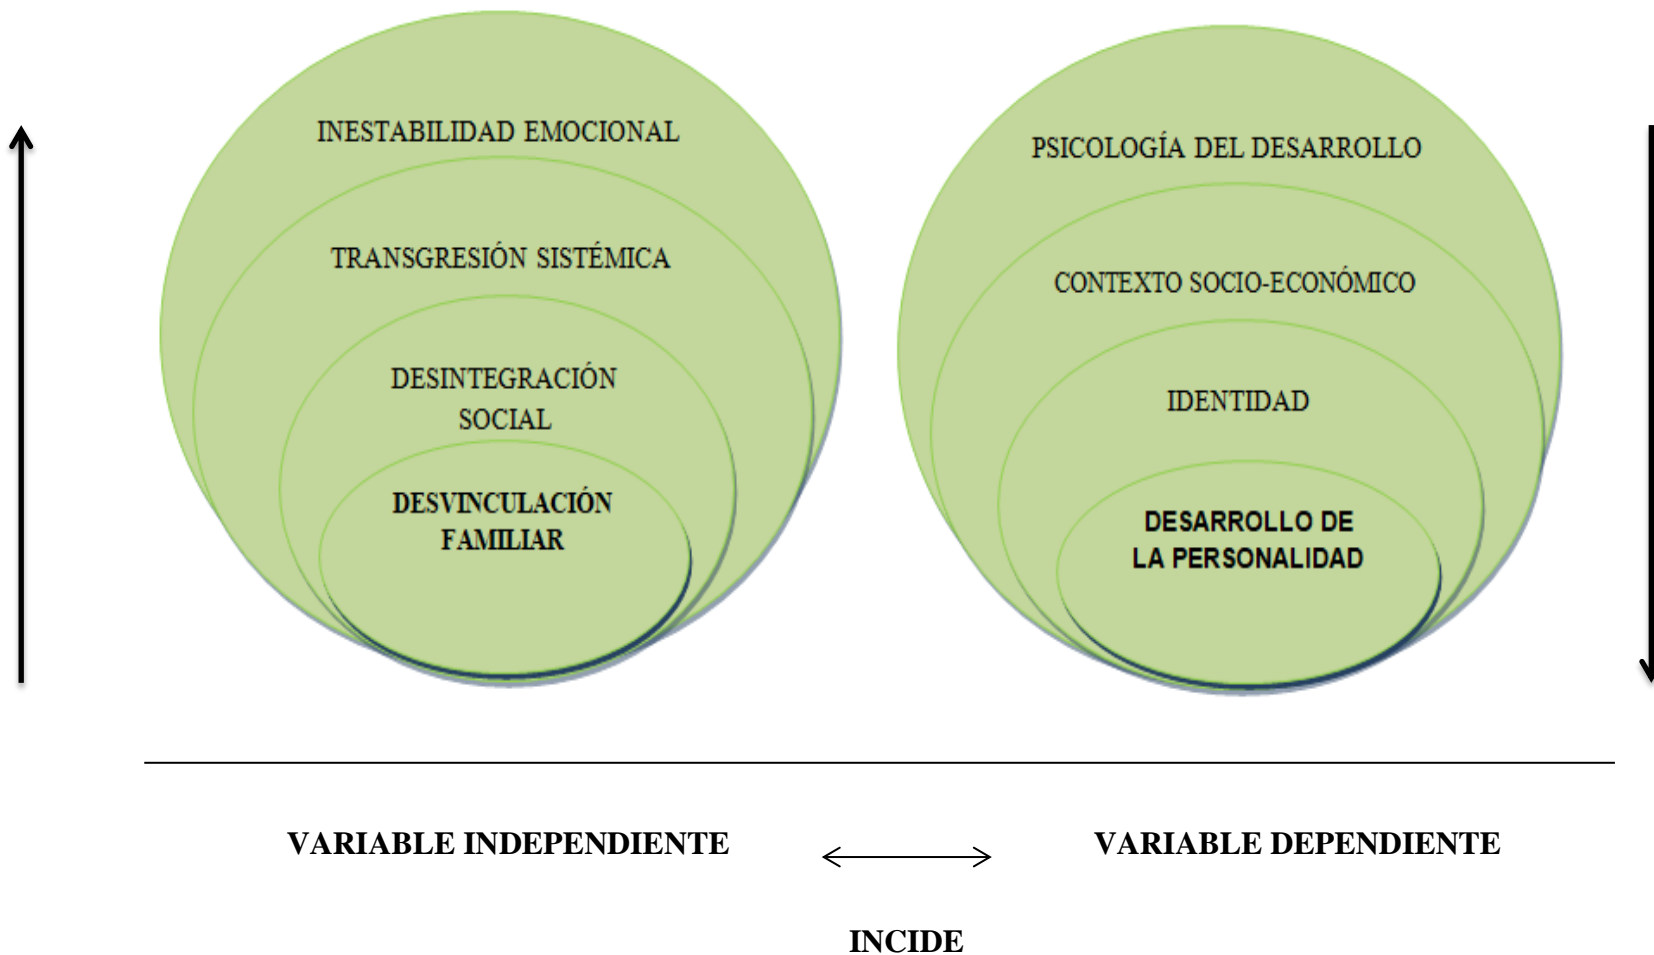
INESTABILIDAD EMOCIONAL

TRANSGRESIÓN SISTÉMICA

DESINTEGRACIÓN SOCIAL

DESVINCULACIÓN FAMILIAR

PSICOLOGÍA DEL DESARROLLO

CONTEXTO SOCIO-ECONÓMICO

IDENTIDAD

DESARROLLO DE LA PERSONALIDAD

VARIABLE INDEPENDIENTE

VARIABLE DEPENDIENTE

INCIDE